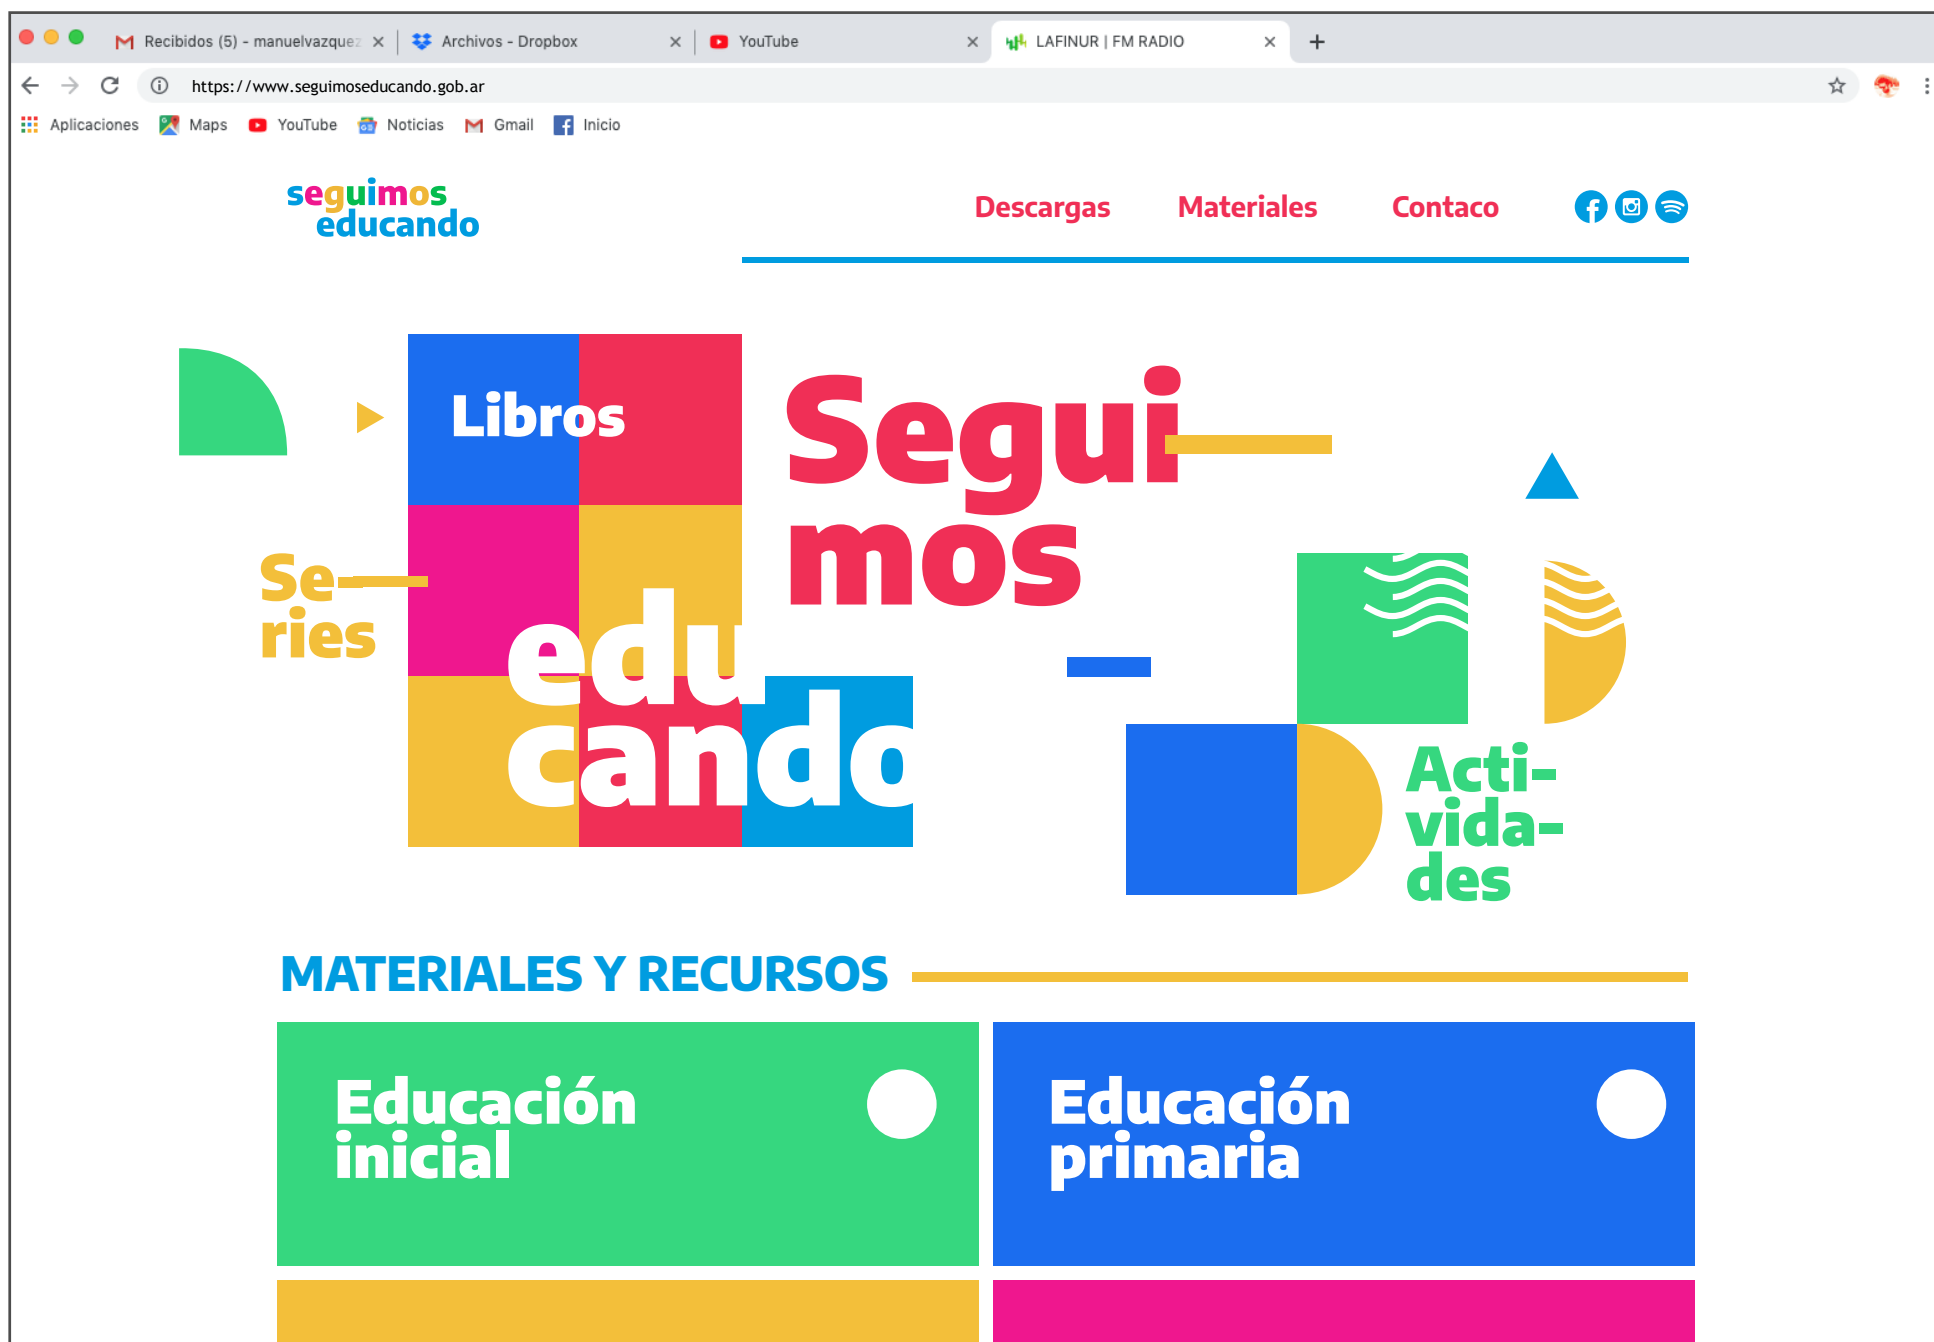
Recibidos (5) - manuelvazquez
Archivos - Dropbox
YouTube
LAFINUR | FM RADIO
+

https://www.seguimoseducando.gob.ar

Aplicaciones Maps YouTube Noticias Gmail Inicio

seguimos educando

Descargas Materiales Contaco

Libros

Seguimos

educando

Series

Actividades

MATERIALES Y RECURSOS

Educación inicial

Educación primaria